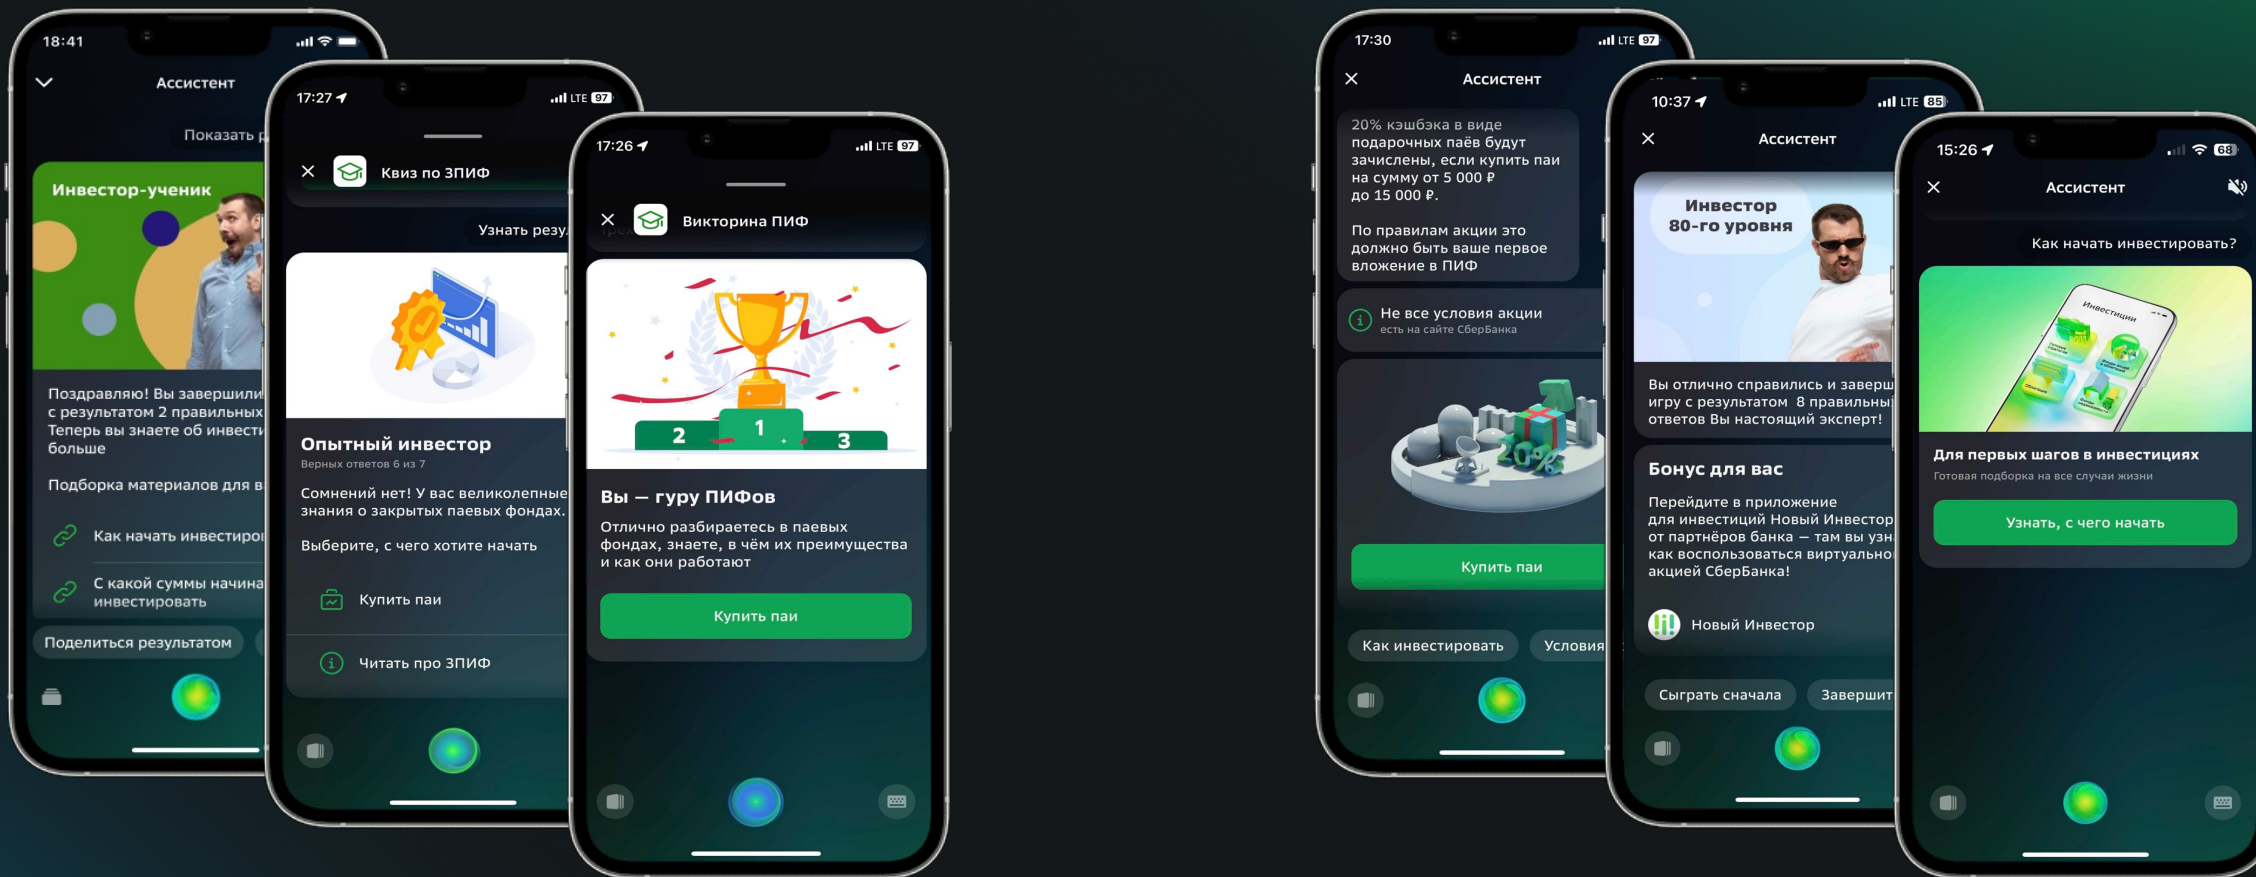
18:41

Ассистент

Показать р

Инвестор-ученик

Поздравляю! Вы завершили с результатом 2 правильных Теперь вы знаете об инвести больше

Подборка материалов для в

Как начать инвестиро

С какой суммы начина инвестировать

Поделиться результатом

17:27

Квиз по ЗПИФ

Узнать резу

Опытный инвестор
Верных ответов 6 из 7

Сомнений нет! У вас великолепные знания о закрытых паевых фондах.

Выберите, с чего хотите начать

Купить паи

Читать про ЗПИФ

17:26

Викторина ПИФ

2 1 3

Вы — гуру ПИФов

Отлично разбираетесь в паевых фондах, знаете, в чём их преимущества и как они работают

Купить паи

17:30

Ассистент

20% кэшбэка в виде подарочных паёв будут зачислены, если купить паи на сумму от 5 000 ₽ до 15 000 ₽.

По правилам акции это должно быть ваше первое вложение в ПИФ

Не все условия акции
есть на сайте СберБанка

20%

Купить паи

Как инвестировать

Условия

10:37

Ассистент

Инвестор 80-го уровня

Вы отлично справились и заверш игру с результатом 8 правильны ответов Вы настоящий эксперт!

Бонус для вас

Перейдите в приложение для инвестиций Новый Инвестор от партнёров банка — там вы узн как воспользоваться виртуально акцией СберБанка!

Новый Инвестор

Сыграть сначала

Завершит

15:26

Ассистент

Как начать инвестировать?

Инвестиции

Для первых шагов в инвестициях
Готовая подборка на все случаи жизни

Узнать, с чего начать